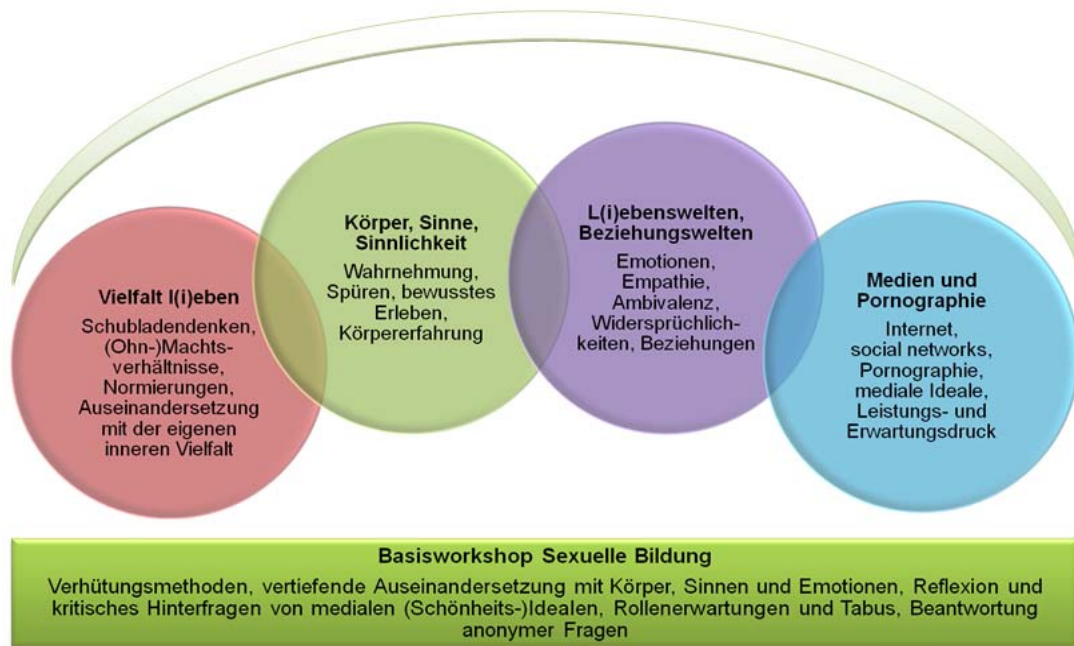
**Vielfalt l(i)eben**

Schubladendenken, (Ohn-)Machtsverhältnisse, Normierungen, Auseinandersetzung mit der eigenen inneren Vielfalt

**Körper, Sinne, Sinnlichkeit**

Wahrnehmung, Spüren, bewusstes Erleben, Körpererfahrung

**L(i)ebenswelten, Beziehungswelten**

Emotionen, Empathie, Ambivalenz, Widersprüchlichkeiten, Beziehungen

**Medien und Pornographie**

Internet, social networks, Pornographie, mediale Ideale, Leistungs- und Erwartungsdruck

**Basisworkshop Sexuelle Bildung**

Verhütungsmethoden, vertiefende Auseinandersetzung mit Körper, Sinnen und Emotionen, Reflexion und kritisches Hinterfragen von medialen (Schönheits-)Idealen, Rollenerwartungen und Tabus, Beantwortung anonymer Fragen